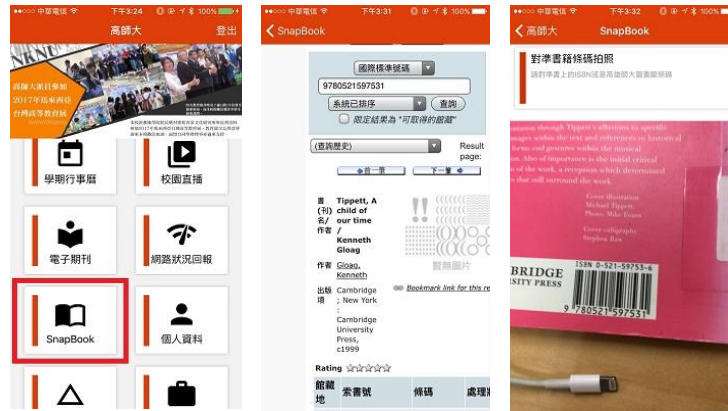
中華電信 下午3:24 100%
高師大 登出
高師大派員參加 2017年馬來西亞 台灣高等教育展
學期行事曆
校園直播
電子期刊
網路狀況回報
SnapBook
個人資料

中華電信 下午3:31 100%
SnapBook
國際標準號碼
9780521597531
系統已排序
查詢
限定結果為 "可取得的館藏"
(查詢歷史)
Result page:
◄ 前一筆
下一筆 ►
書(刊)名/作者 Tippett, A child of our time / Kenneth Gloag
作者 Gloag, Kenneth
暫無圖片
出版項 Cambridge ; New York : Cambridge University Press, c1999
Bookmark link for this re
Rating
館藏地 索書號 條碼 處理狀

中華電信 下午3:32 100%
高師大 SnapBook
對準書籍條碼拍照
請對準書上的ISBN或是高雄師大圖書館條碼
BRIDGE
SITY PRESS
ISBN 0-521-59753-6
9 780521 597531